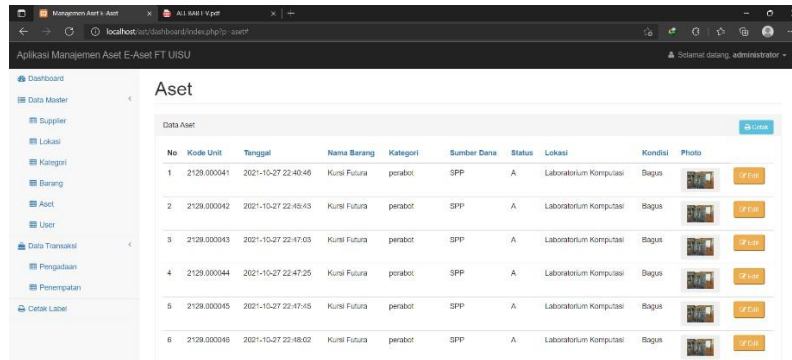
Manajemen Aset E-Aset
ALL BAB I-V.pdf
localhost/ast/dashboard/index.php?p=aset#
Aplikasi Manajemen Aset E-Aset FT UISU
Selamat datang, administrator

Dashboard
Data Master
Supplier
Lokasi
Kategori
Barang
Aset
User
Data Transaksi
Pengadaan
Penempatan
Cetak Label

Aset

Data Aset
Cetak

| No | Kode Unit | Tanggal | Nama Barang | Kategori | Sumber Dana | Status | Lokasi | Kondisi | Photo | |
|---|---|---|---|---|---|---|---|---|---|---|
| 1 | 2129.000041 | 2021-10-27 22:40:46 | Kursi Futura | perabot | SPP | A | Laboratorium Komputasi | Bagus | | Edit |
| 2 | 2129.000042 | 2021-10-27 22:45:43 | Kursi Futura | perabot | SPP | A | Laboratorium Komputasi | Bagus | | Edit |
| 3 | 2129.000043 | 2021-10-27 22:47:03 | Kursi Futura | perabot | SPP | A | Laboratorium Komputasi | Bagus | | Edit |
| 4 | 2129.000044 | 2021-10-27 22:47:25 | Kursi Futura | perabot | SPP | A | Laboratorium Komputasi | Bagus | | Edit |
| 5 | 2129.000045 | 2021-10-27 22:47:45 | Kursi Futura | perabot | SPP | A | Laboratorium Komputasi | Bagus | | Edit |
| 6 | 2129.000046 | 2021-10-27 22:48:02 | Kursi Futura | perabot | SPP | A | Laboratorium Komputasi | Bagus | | Edit |